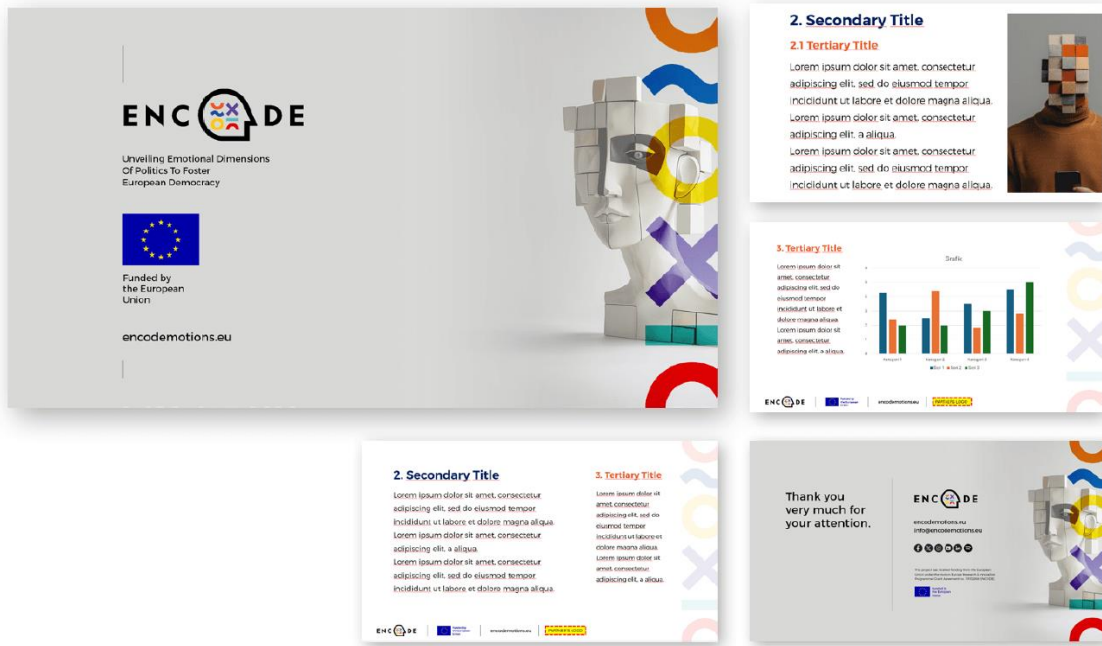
ENCODE

Unveiling Emotional Dimensions Of Politics To Foster European Democracy

Funded by the European Union

encodemotions.eu

2. Secondary Title

2.1 Tertiary Title

Lorem ipsum dolor sit amet, consectetur adipiscing elit, sed do eiusmod tempor incididunt ut labore et dolore magna aliqua. Lorem ipsum dolor sit amet, consectetur adipiscing elit, a aliqua. Lorem ipsum dolor sit amet, consectetur adipiscing elit, sed do eiusmod tempor incididunt ut labore et dolore magna aliqua.

3. Tertiary Title

Lorem ipsum dolor sit amet, consectetur adipiscing elit, sed do eiusmod tempor incididunt ut labore et dolore magna aliqua. Lorem ipsum dolor sit amet, consectetur adipiscing elit, a aliqua.

Grafic

ENCODE | encodemotions.eu | PARTNER'S LOGO

2. Secondary Title

Lorem ipsum dolor sit amet, consectetur adipiscing elit, sed do eiusmod tempor incididunt ut labore et dolore magna aliqua. Lorem ipsum dolor sit amet, consectetur adipiscing elit, a aliqua. Lorem ipsum dolor sit amet, consectetur adipiscing elit, sed do eiusmod tempor incididunt ut labore et dolore magna aliqua.

3. Tertiary Title

Lorem ipsum dolor sit amet, consectetur adipiscing elit, sed do eiusmod tempor incididunt ut labore et dolore magna aliqua. Lorem ipsum dolor sit amet, consectetur adipiscing elit, a aliqua.

ENCODE | encodemotions.eu | PARTNER'S LOGO

Thank you very much for your attention.

ENCODE

encodemotions.eu
info@encodemotions.eu

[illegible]